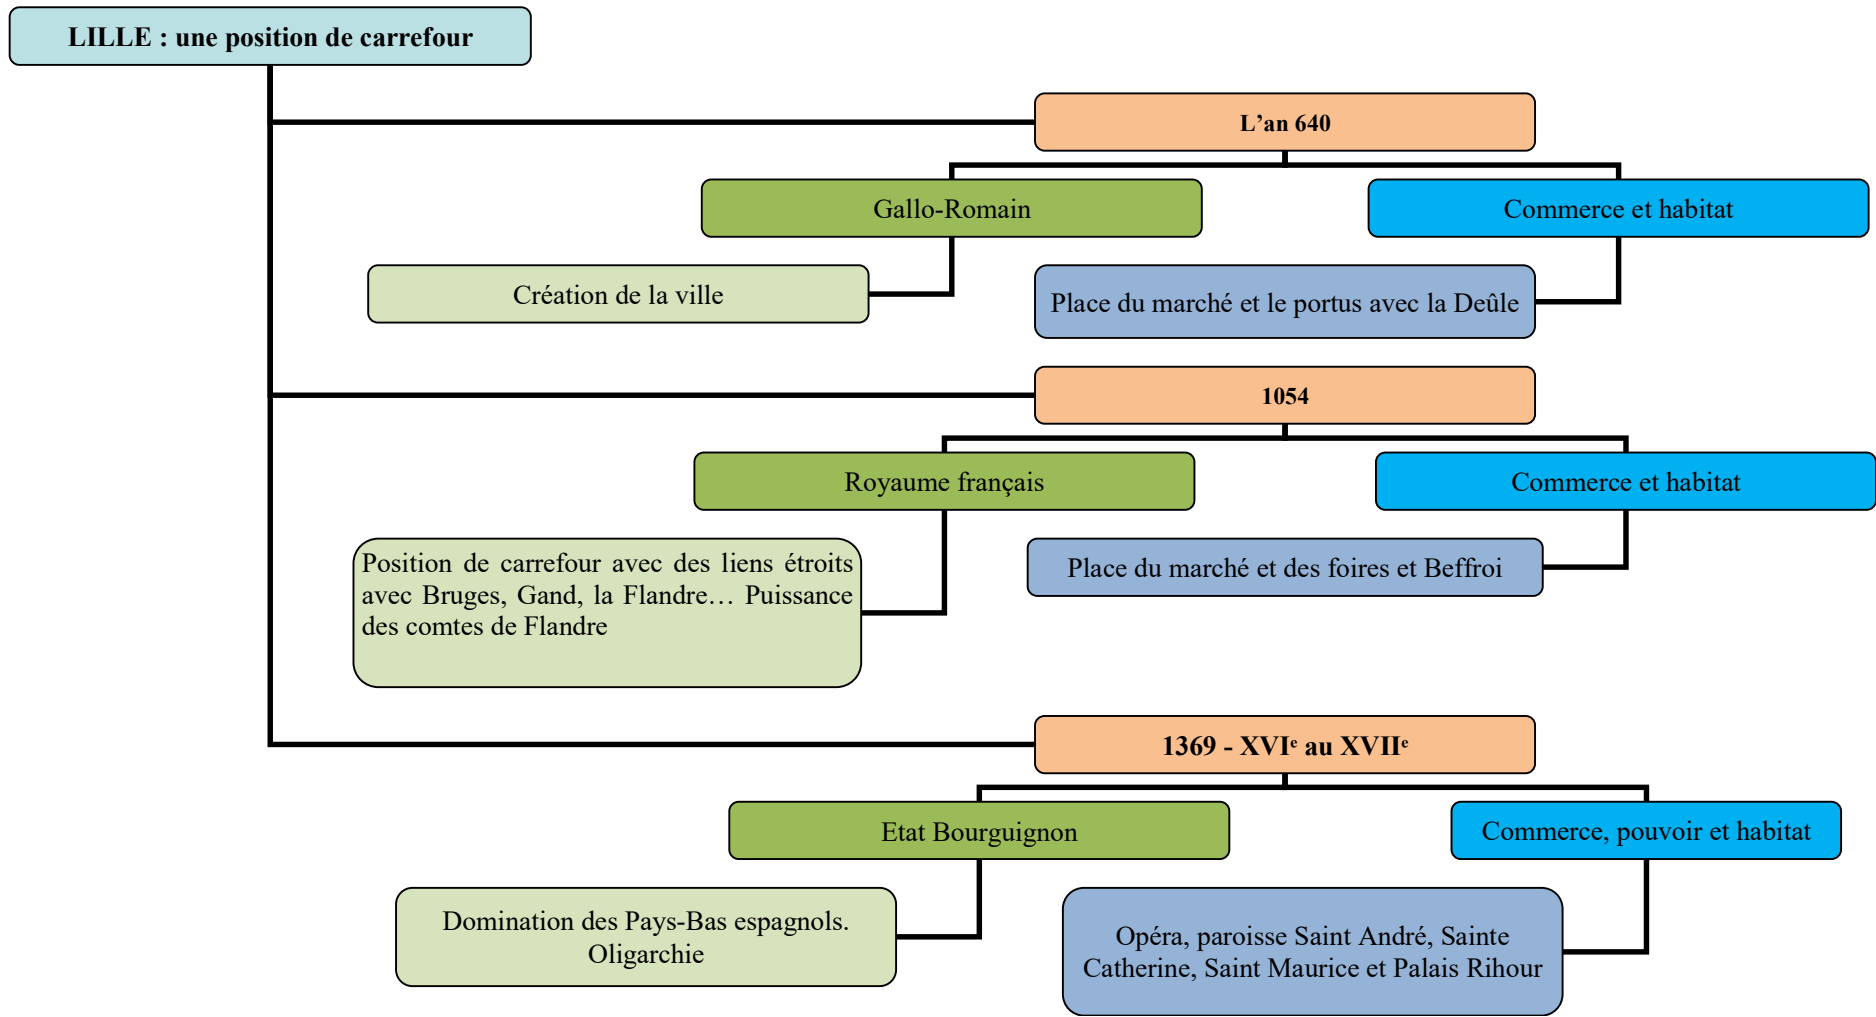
LILLE : une position de carrefour

L'an 640

Gallo-Romain

Commerce et habitat

Création de la ville

Place du marché et le portus avec la Deûle

1054

Royaume français

Commerce et habitat

Position de carrefour avec des liens étroits avec Bruges, Gand, la Flandre… Puissance des comtes de Flandre

Place du marché et des foires et Beffroi

1369 - XVI$^e$ au XVII$^e$

Etat Bourguignon

Commerce, pouvoir et habitat

Domination des Pays-Bas espagnols. Oligarchie

Opéra, paroisse Saint André, Sainte Catherine, Saint Maurice et Palais Rihour